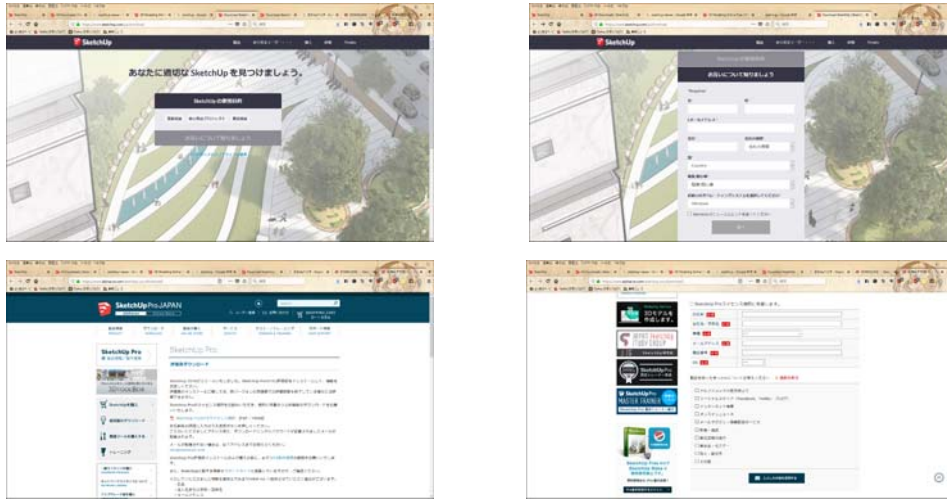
SketchUp

あなたに適切な SketchUp を見つけましょう。

SketchUp の使用目的

お互いについて知りましょう

お互いについて知りましょう

SketchUp Pro JAPAN

SketchUp Pro

SketchUp Pro

3Dモデルを作成します。

SketchUp Pro

MASTER TRAINER

SketchUp Pro